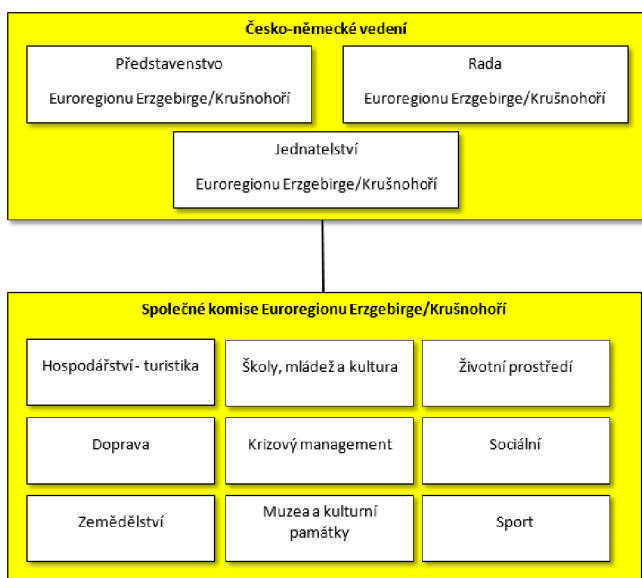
Česko-německé vedení

Představenstvo

Euroregionu Erzgebirge/Krušnohoří

Rada

Euroregionu Erzgebirge/Krušnohoří

Jednatelství

Euroregionu Erzgebirge/Krušnohoří

Společné komise Euroregionu Erzgebirge/Krušnohoří

Hospodářství - turistika

Školy, mládež a kultura

Životní prostředí

Doprava

Krizový management

Sociální

Zemědělství

Muzea a kulturní památky

Sport